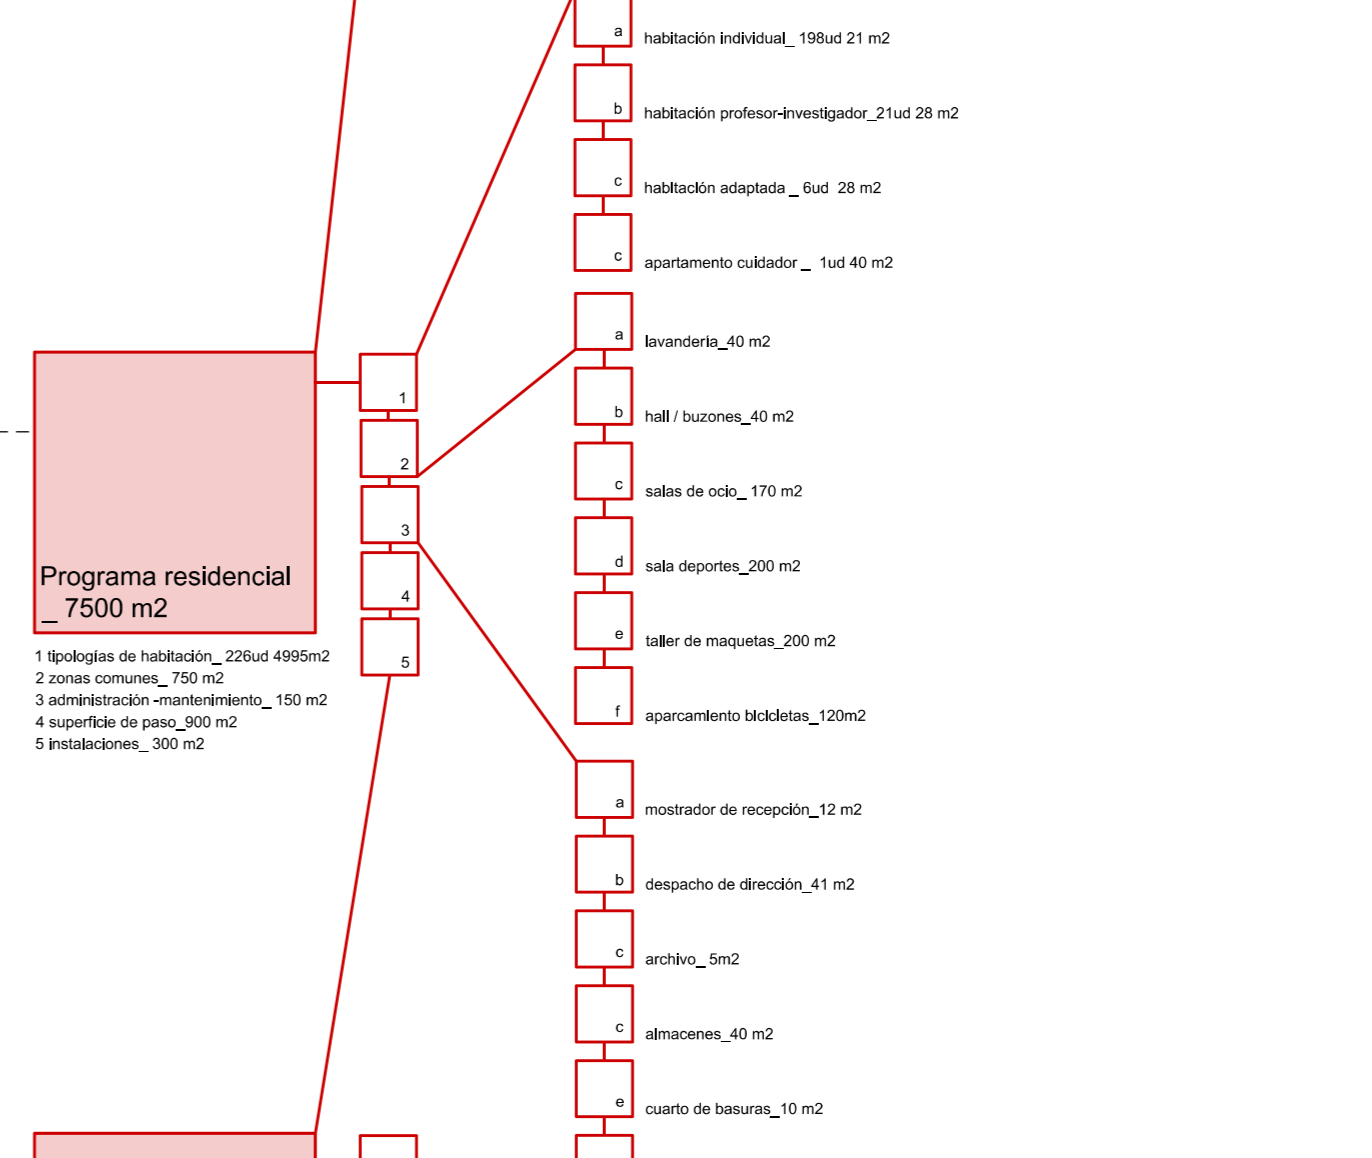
Programa residencial _ 7500 m2

1 tipologías de habitación_ 226ud 4995m2
2 zonas comunes_ 750 m2
3 administración -mantenimiento_ 150 m2
4 superficie de paso_900 m2
5 instalaciones_ 300 m2

1
2
3
4
5

a habitación individual_ 198ud 21 m2
b habitación profesor-investigador_21ud 28 m2
c habitación adaptada _ 6ud 28 m2
c apartamento cuidador _ 1ud 40 m2

a lavanderia_40 m2
b hall / buzones_40 m2
c salas de ocio_ 170 m2
d sala deportes_200 m2
e taller de maquetas_200 m2
f aparcamiento bicicletas_120m2

a mostrador de recepción_12 m2
b despacho de dirección_41 m2
c archivo_ 5m2
c almacenes_40 m2
e cuarto de basuras_10 m2